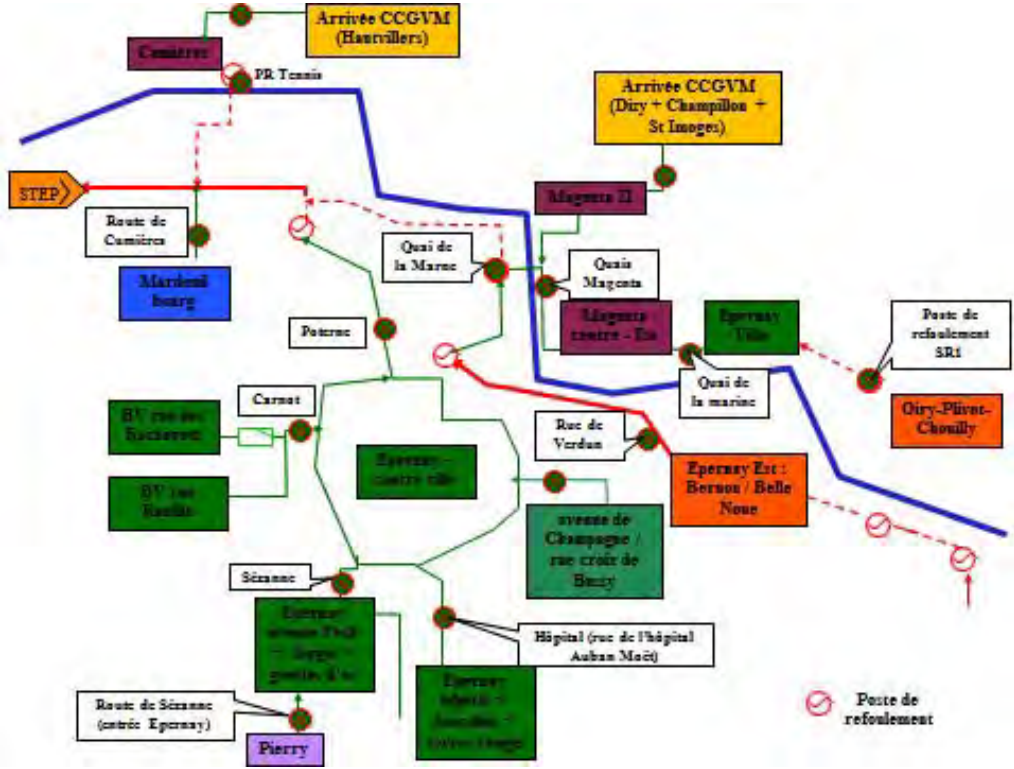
Arrivée CCGVM (Hautvillers)

Cumières

PR Tennis

Arrivée CCGVM (Dizy + Champillon + St Imoges)

STEP

Magenta II

Route de Cumières

Quai de la Marne

Quais Magenta

Mardeuil bourg

Epernay Ville

Poste de refoulement SR1

Magenta centre - Est

Poterne

Quai de la marne

Oiry-Plivot-Chouilly

Carnot

BV rue des Rochettes

Rue de Verdun

Epernay - centre ville

Epernay Est : Bernon / Belle Noue

BV rue Raulin

avenue de Champagne / rue croix de Bussy

Sézanne

Epernay avenue Foch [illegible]

Hôpital (rue de l'hôpital Auban Moët)

Epernay hôpital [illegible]

Route de Sézanne (entrée Epernay)

Poste de refoulement

Pierry